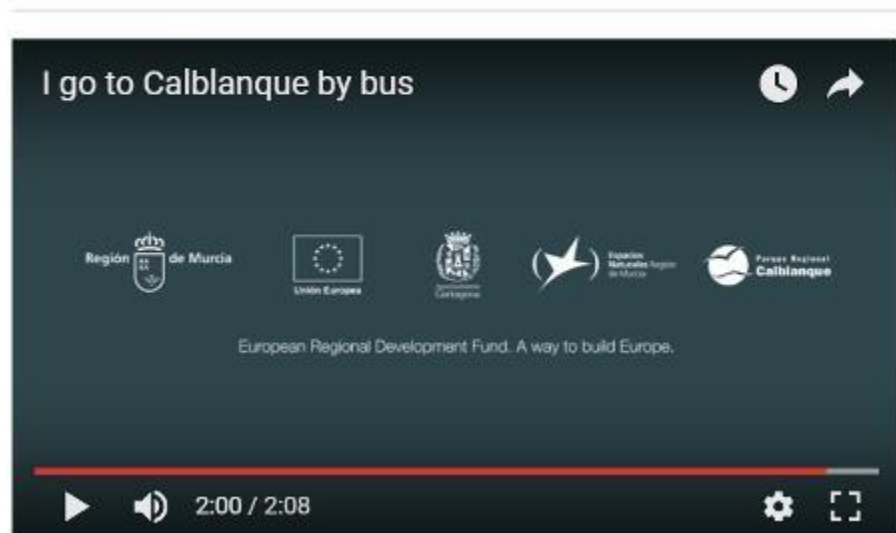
I go to Calblanque by bus

Región de Murcia

Unión Europea

Cartagena

Espacios Naturales Región de Murcia

Parque Regional Calblanque

European Regional Development Fund. A way to build Europe.

2:00 / 2:08